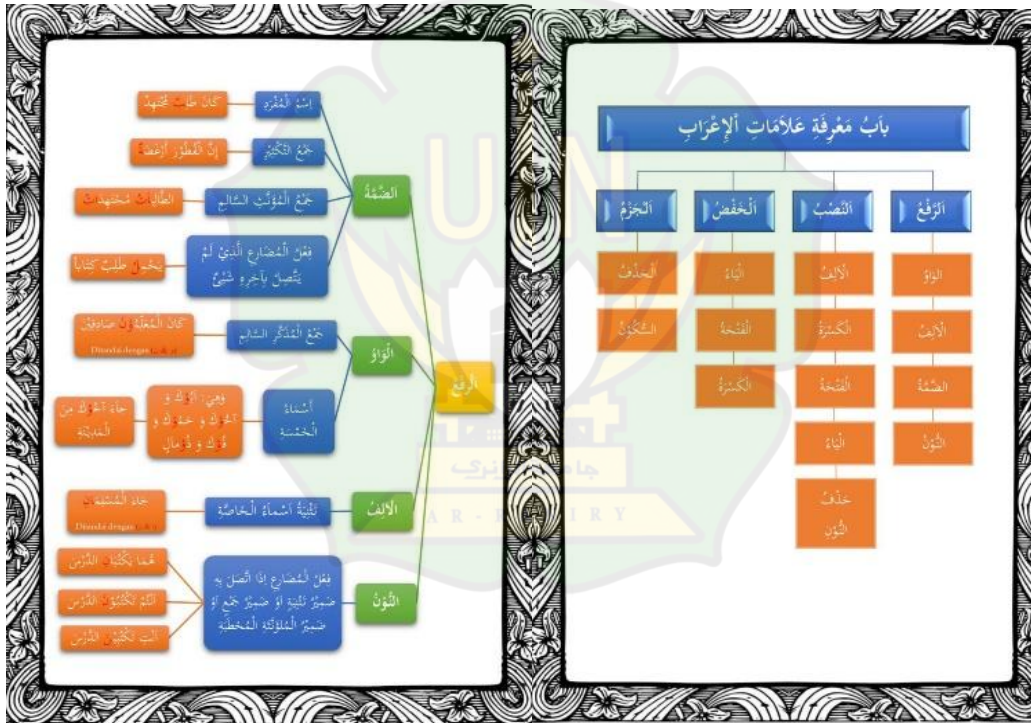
بَابُ مَعْرِفَةِ عَلَامَاتِ الْإِعْرَابِ

| الرَّفْعُ | النَّصْبُ | الْخَفْضُ | الْجَزْمُ |
|---|---|---|---|
| الوَاوُ | الأَلِفُ | اليَاءُ | الحَذْفُ |
| الأَلِفُ | الكَسْرَةُ | الفَتْحَةُ | السُّكُوْنُ |
| الضَّمَّةُ | الفَتْحَةُ | الكَسْرَةُ | |
| النُّوْنُ | اليَاءُ | | |
| | حَذْفُ النُّوْنِ | | |

الرَّفْعُ

الضَّمَّةُ
إِسْمُ الْمُفْرَدِ — كَانَ طَالِبٌ مُجْتَهِدٌ
جَمْعُ التَّكْسِيْرِ — إِنَّ الْمُطُوْرَ أَرْبَعَةٌ
جَمْعُ الْمُؤَنَّثِ السَّالِمِ — الطَّالِبَاتُ مُجْتَهِدَاتٌ
فِعْلُ الْمُضَارِعِ الَّذِيْ لَمْ يَتَّصِلْ بِآخِرِهِ شَيْءٌ — يَحْمِلُ طَالِبٌ كِتَابًا

الْوَاوُ
جَمْعُ الْمُذَكَّرِ السَّالِمِ — كَانَ الْمُعَلِّمُوْنَ صَادِقُوْنَ
Ditandai dengan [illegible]
أَسْمَاءُ الْخَمْسَةِ — وَهِيَ : أَبُوْكَ وَ أَخُوْكَ وَ حَمُوْكَ وَ فُوْكَ وَ ذُوْ مَالٍ — جَاءَ أَخُوْكَ مِنَ الْمَدِيْنَةِ

الْأَلِفُ
تَثْنِيَةُ أَسْمَاءِ الْخَاصَّةِ — جَاءَ الْمُسْلِمَانِ
Ditandai dengan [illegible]

النُّوْنُ
فِعْلُ الْمُضَارِعِ إِذَا اتَّصَلَ بِهِ ضَمِيْرُ تَثْنِيَةٍ أَوْ ضَمِيْرُ جَمْعٍ أَوْ ضَمِيْرُ الْمُؤَنَّثَةِ الْمُخَاطَبَةِ
هُمَا يَكْتُبَانِ الدَّرْسَ
أَنْتُمْ تَكْتُبُوْنَ الدَّرْسَ
أَنْتِ تَكْتُبِيْنَ الدَّرْسَ

جامعة الرانري
AR-RANIRY